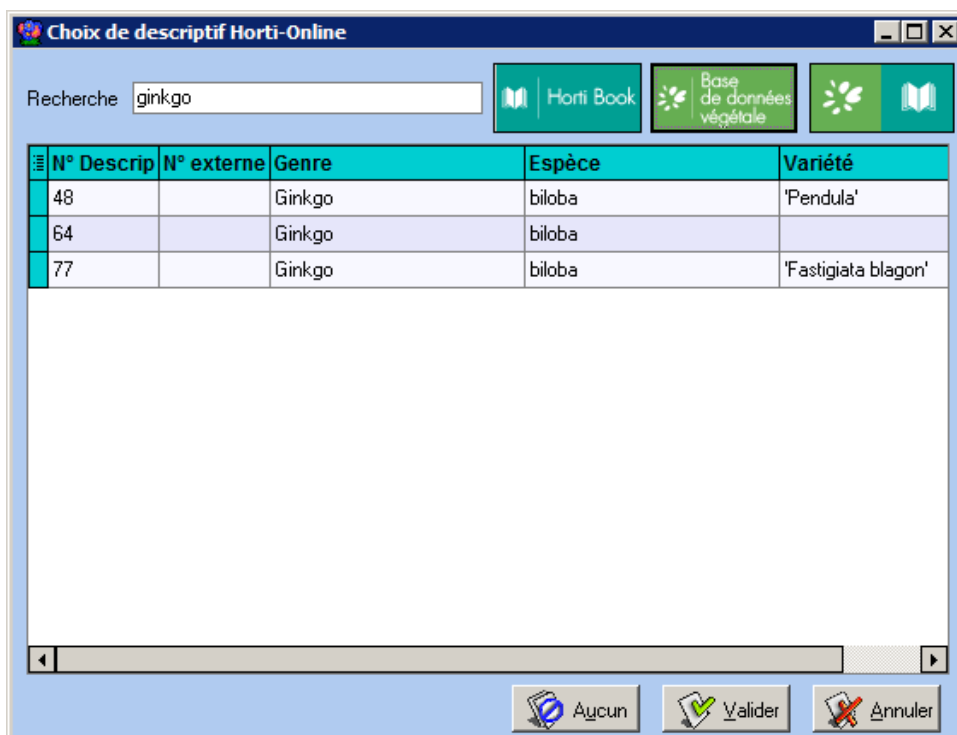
Choix de descriptif Horti-Online

Recherche ginkgo

Horti Book

Base de données végétale

| N° Descrip | N° externe | Genre | Espèce | Variété |
|---|---|---|---|---|
| 48 | | Ginkgo | biloba | 'Pendula' |
| 64 | | Ginkgo | biloba | |
| 77 | | Ginkgo | biloba | 'Fastigiata blagon' |

Aucun Valider Annuler